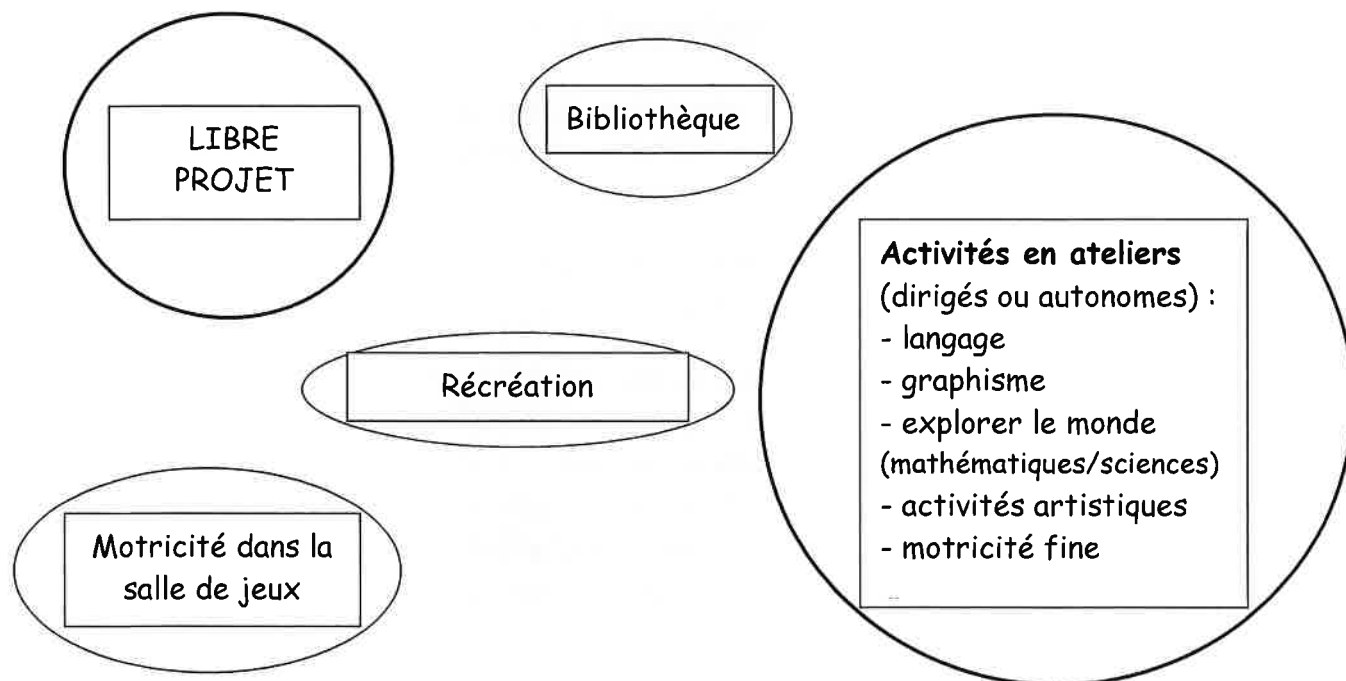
LIBRE
PROJET

Bibliothèque

Activités en ateliers
(dirigés ou autonomes) :
- langage
- graphisme
- explorer le monde
(mathématiques/sciences)
- activités artistiques
- motricité fine

Récréation

Motricité dans la salle de jeux